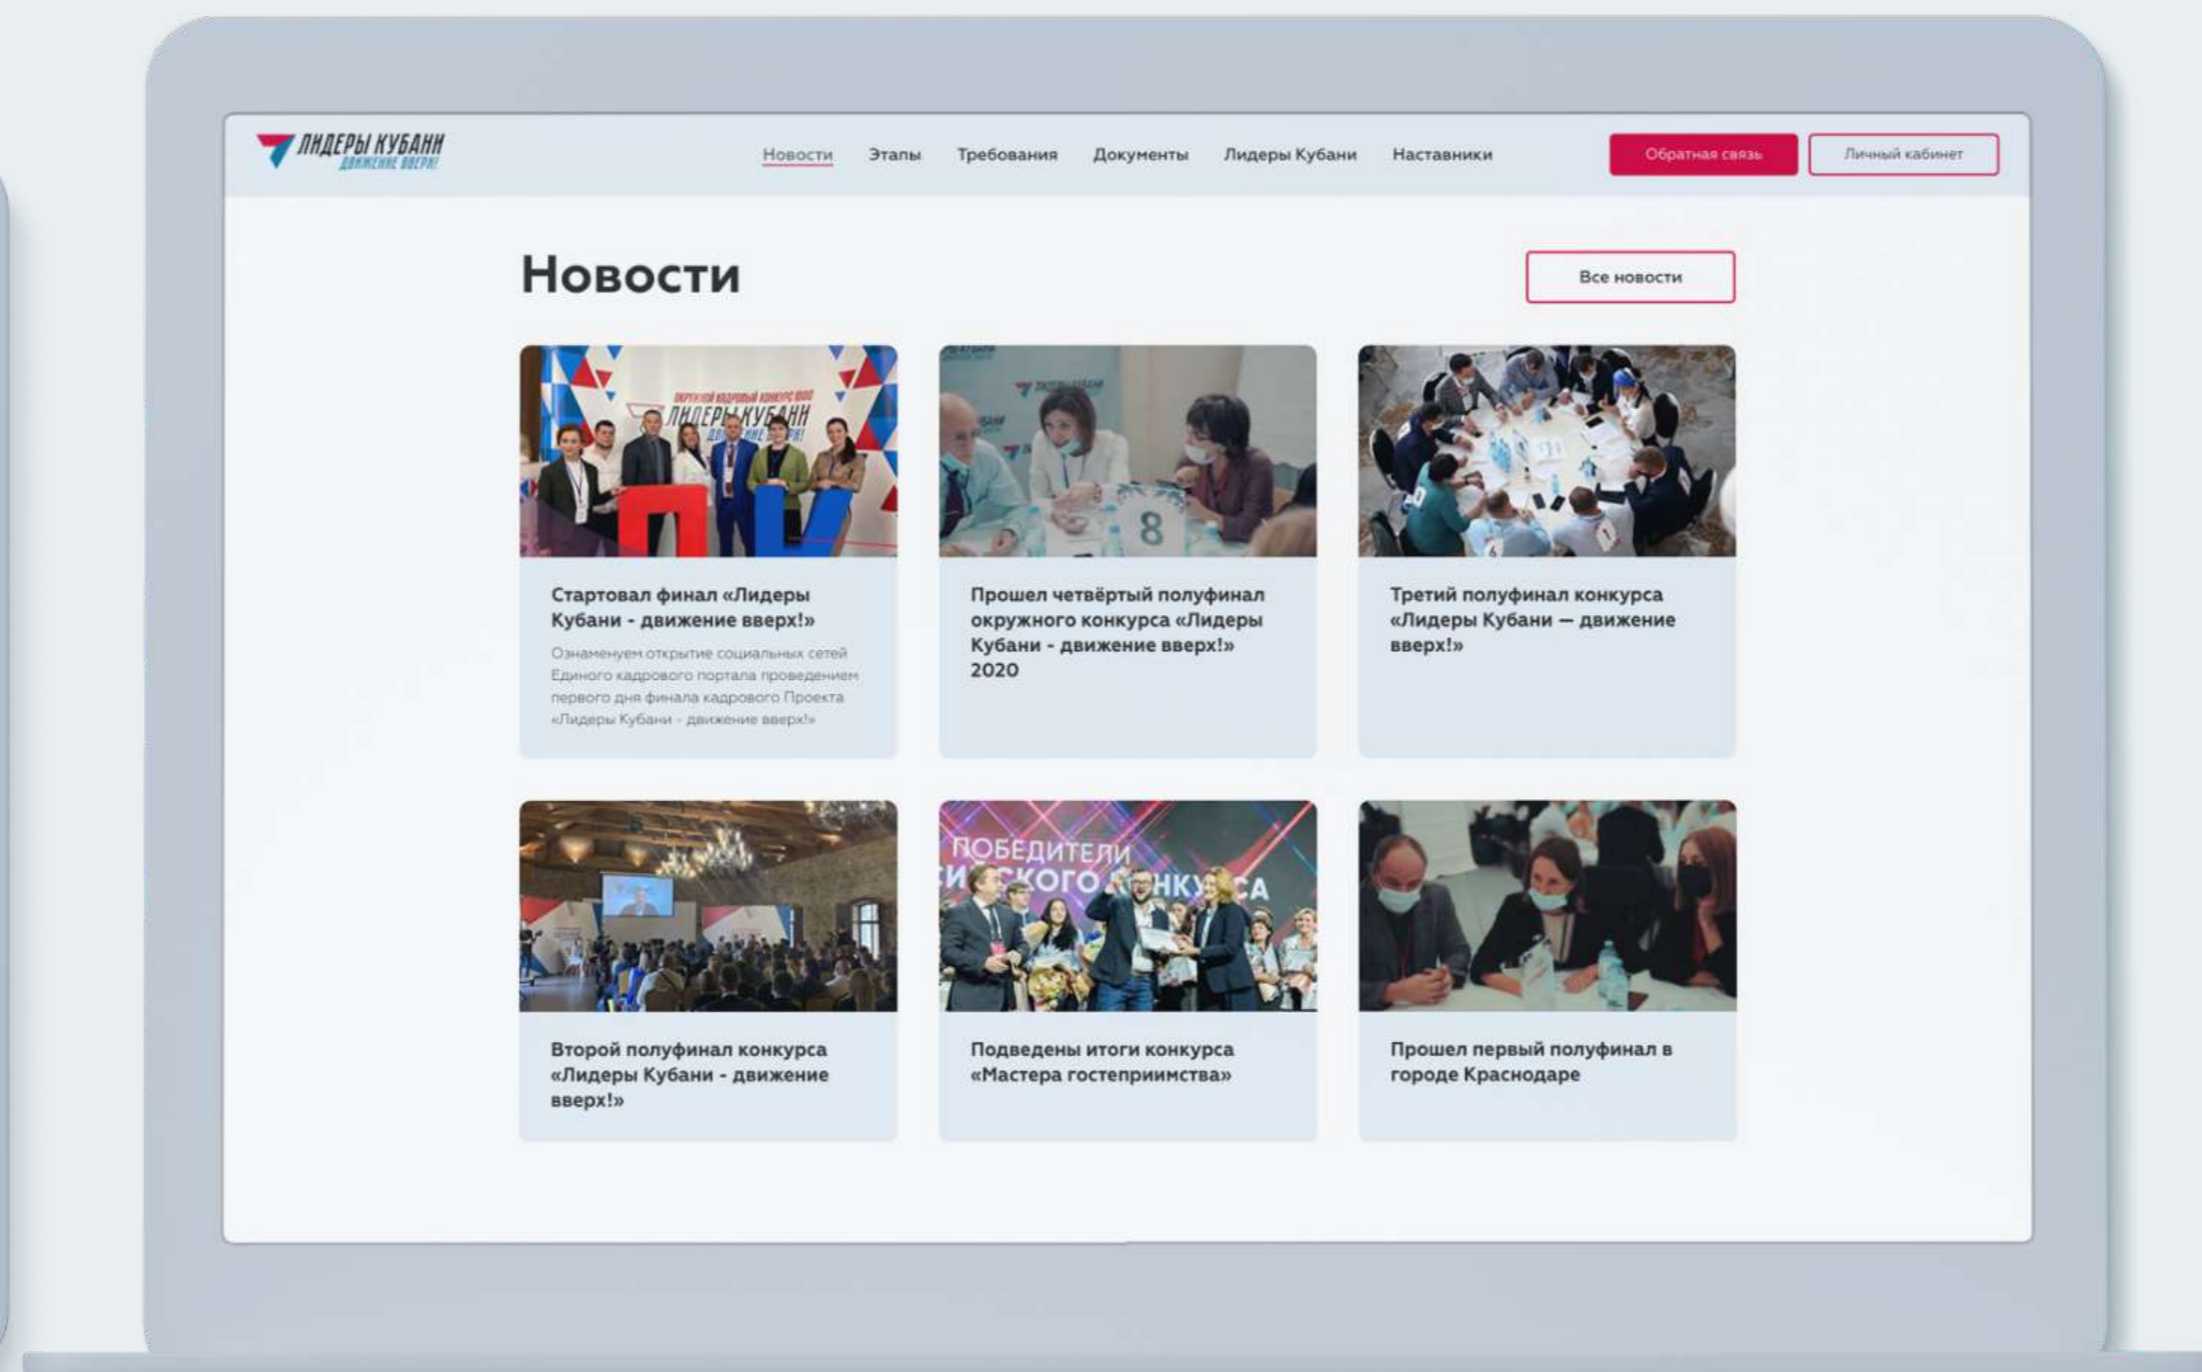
ЛИДЕРЫ КУБАНИ
ДВИЖЕНИЕ ВВЕРХ!

Новости Этапы Требования Документы Лидеры Кубани Наставники

Обратная связь Личный кабинет

Новости

Все новости

Стартовал финал «Лидеры Кубани - движение вверх!»

Ознаменуем открытие социальных сетей Единого кадрового портала проведением первого дня финала кадрового Проекта «Лидеры Кубани - движение вверх!»

Прошел четвёртый полуфинал окружного конкурса «Лидеры Кубани - движение вверх!» 2020

Третий полуфинал конкурса «Лидеры Кубани — движение вверх!»

Второй полуфинал конкурса «Лидеры Кубани - движение вверх!»

Подведены итоги конкурса «Мастера гостеприимства»

Прошел первый полуфинал в городе Краснодаре